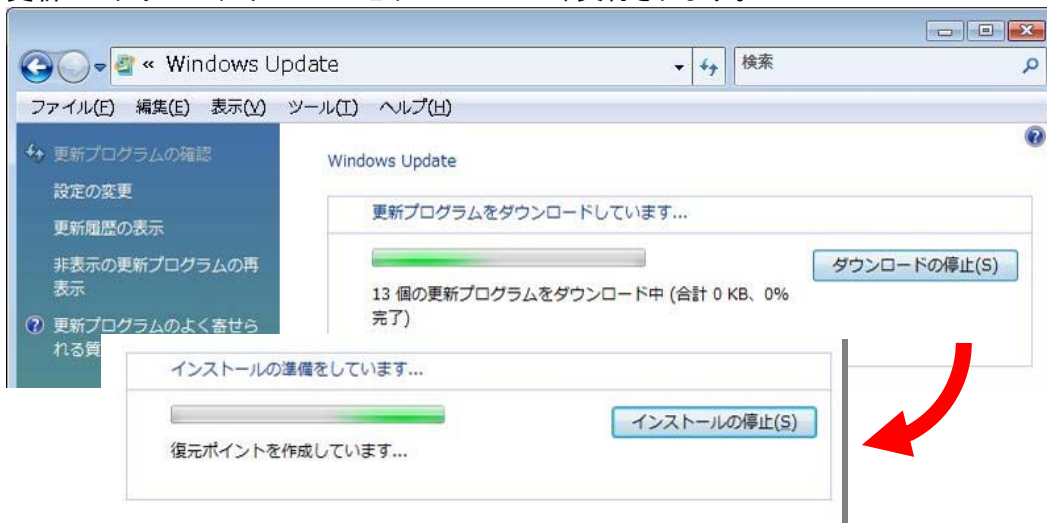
« Windows Update

検索

ファイル(F) 編集(E) 表示(V) ツール(T) ヘルプ(H)

更新プログラムの確認

設定の変更

更新履歴の表示

非表示の更新プログラムの再表示

更新プログラムのよく寄せられる質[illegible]

Windows Update

更新プログラムをダウンロードしています...

ダウンロードの停止(S)

13 個の更新プログラムをダウンロード中 (合計 0 KB、0% 完了)

インストールの準備をしています...

インストールの停止(S)

復元ポイントを作成しています...